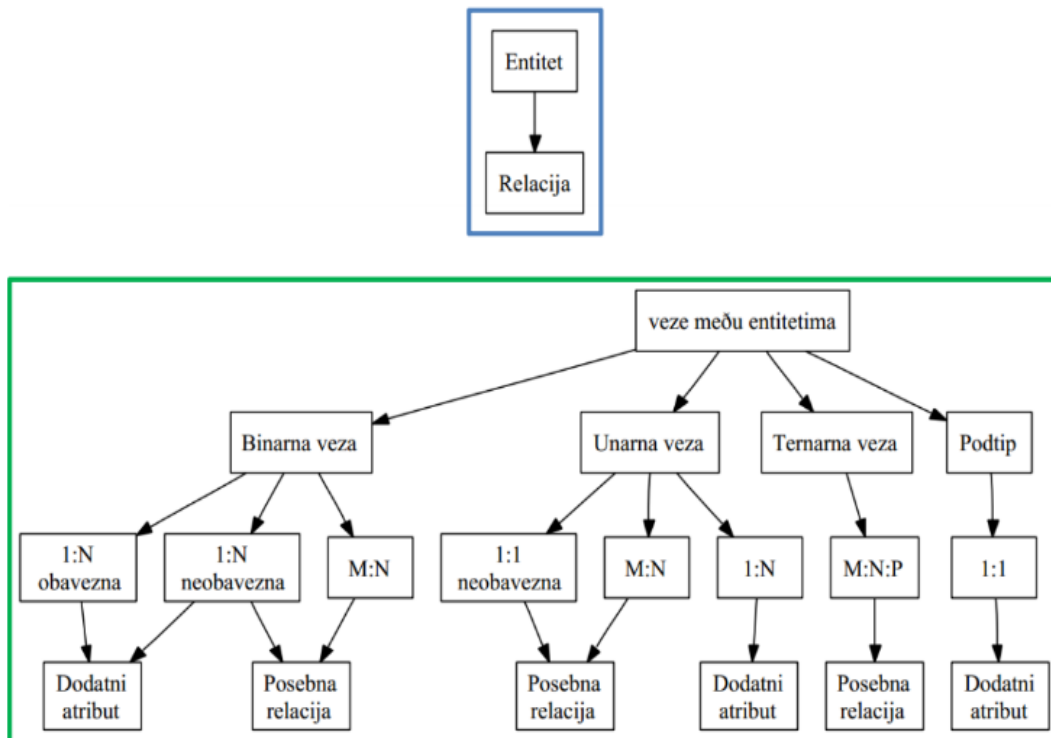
Entitet

Relacija

veze među entitetima

Binarna veza

Unarna veza

Ternarna veza

Podtip

1:N obavezna

1:N neobavezna

M:N

1:1 neobavezna

M:N

1:N

M:N:P

1:1

Dodatni atribut

Posebna relacija

Posebna relacija

Dodatni atribut

Posebna relacija

Dodatni atribut